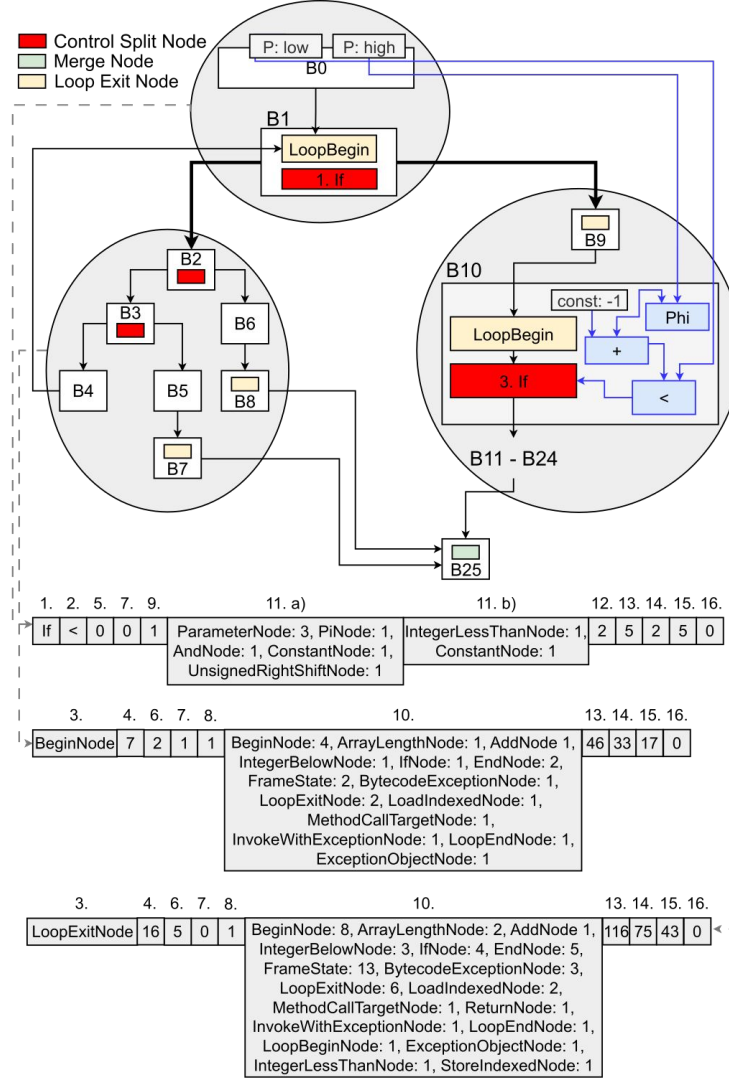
Control Split Node
Merge Node
Loop Exit Node

P: low
P: high
B0

B1
LoopBegin
1. If

B2
B3
B6
B4
B5
B8
B7

B9
B10
const: -1
Phi
LoopBegin
+
3. If
<
B11 - B24

B25

| 1. | 2. | 5. | 7. | 9. | 11. a) | 11. b) | 12. | 13. | 14. | 15. | 16. |
|---|---|---|---|---|---|---|---|---|---|---|---|
| If | < | 0 | 0 | 1 | ParameterNode: 3, PiNode: 1, AndNode: 1, ConstantNode: 1, UnsignedRightShiftNode: 1 | IntegerLessThanNode: 1, ConstantNode: 1 | 2 | 5 | 2 | 5 | 0 |

| 3. | 4. | 6. | 7. | 8. | 10. | 13. | 14. | 15. | 16. |
|---|---|---|---|---|---|---|---|---|---|
| BeginNode | 7 | 2 | 1 | 1 | BeginNode: 4, ArrayLengthNode: 1, AddNode 1, IntegerBelowNode: 1, IfNode: 1, EndNode: 2, FrameState: 2, BytecodeExceptionNode: 1, LoopExitNode: 2, LoadIndexedNode: 1, MethodCallTargetNode: 1, InvokeWithExceptionNode: 1, LoopEndNode: 1, ExceptionObjectNode: 1 | 46 | 33 | 17 | 0 |

| 3. | 4. | 6. | 7. | 8. | 10. | 13. | 14. | 15. | 16. |
|---|---|---|---|---|---|---|---|---|---|
| LoopExitNode | 16 | 5 | 0 | 1 | BeginNode: 8, ArrayLengthNode: 2, AddNode 1, IntegerBelowNode: 3, IfNode: 4, EndNode: 5, FrameState: 13, BytecodeExceptionNode: 3, LoopExitNode: 6, LoadIndexedNode: 2, MethodCallTargetNode: 1, ReturnNode: 1, InvokeWithExceptionNode: 1, LoopEndNode: 1, LoopBeginNode: 1, ExceptionObjectNode: 1, IntegerLessThanNode: 1, StoreIndexedNode: 1 | 116 | 75 | 43 | 0 |